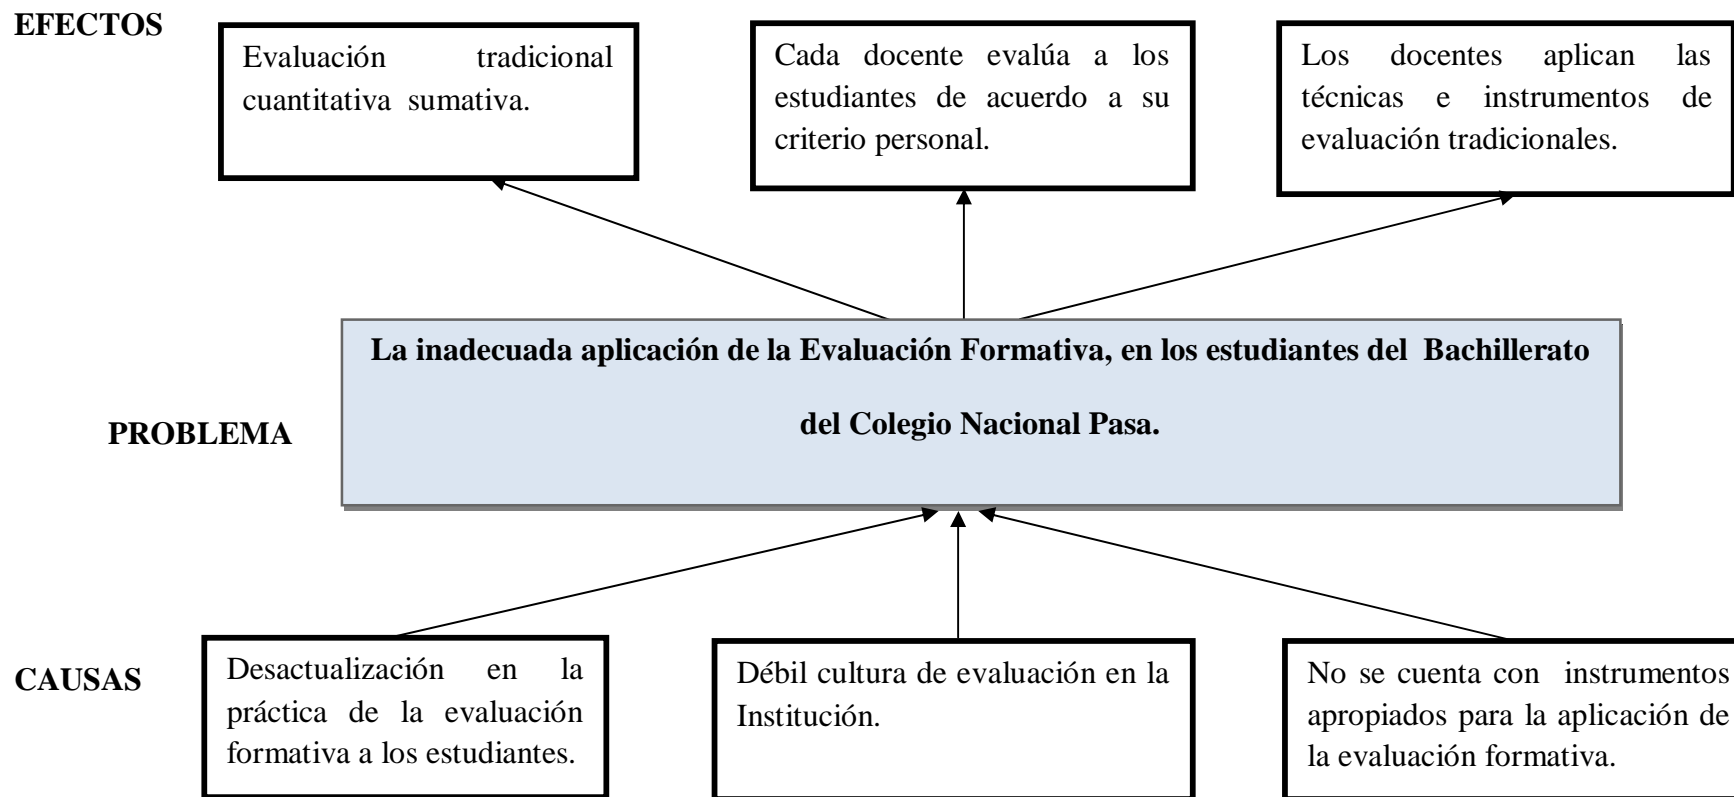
EFECTOS

Evaluación tradicional cuantitativa sumativa.

Cada docente evalúa a los estudiantes de acuerdo a su criterio personal.

Los docentes aplican las técnicas e instrumentos de evaluación tradicionales.

PROBLEMA

La inadecuada aplicación de la Evaluación Formativa, en los estudiantes del Bachillerato del Colegio Nacional Pasa.

CAUSAS

Desactualización en la práctica de la evaluación formativa a los estudiantes.

Débil cultura de evaluación en la Institución.

No se cuenta con instrumentos apropiados para la aplicación de la evaluación formativa.